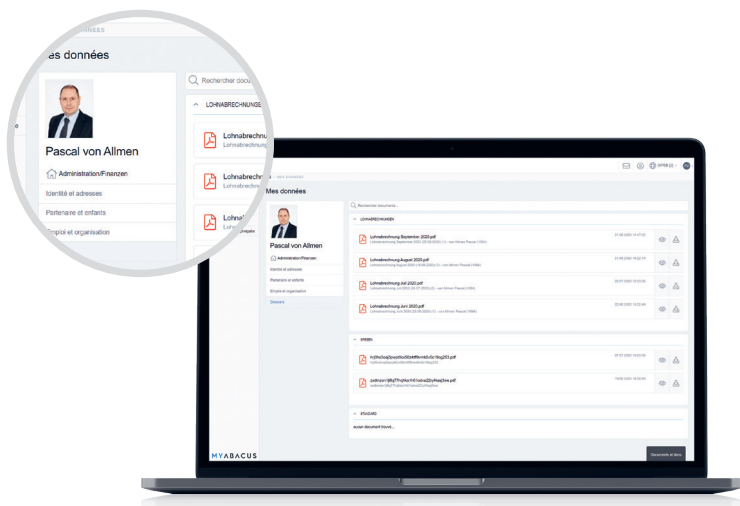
DONNÉES

Mes données

Pascal von Allmen

Administration/Finanzen

Identité et adresses

Partenaire et enfants

Emploi et organisation

Rechercher docu

LOHNABRECHNUNGE

Lohnabrechnu
Lohnabrechnung

Lohnabrechnu
Lohnabrechnung

Lohnal
Lohnab

MES DONNÉES

Mes données

Pascal von Allmen

Administration/Finanzen

Identité et adresses

Partenaire et enfants

Emploi et organisation

Dossiers

Rechercher documents...

LOHNABRECHNUNGEN

Lohnabrechnung September 2020.pdf

Lohnabrechnung August 2020.pdf

Lohnabrechnung Juli 2020.pdf

Lohnabrechnung Juni 2020.pdf

GREEN

STANDARD

aucun document trouvé...

MYABACUS

Documents et liens